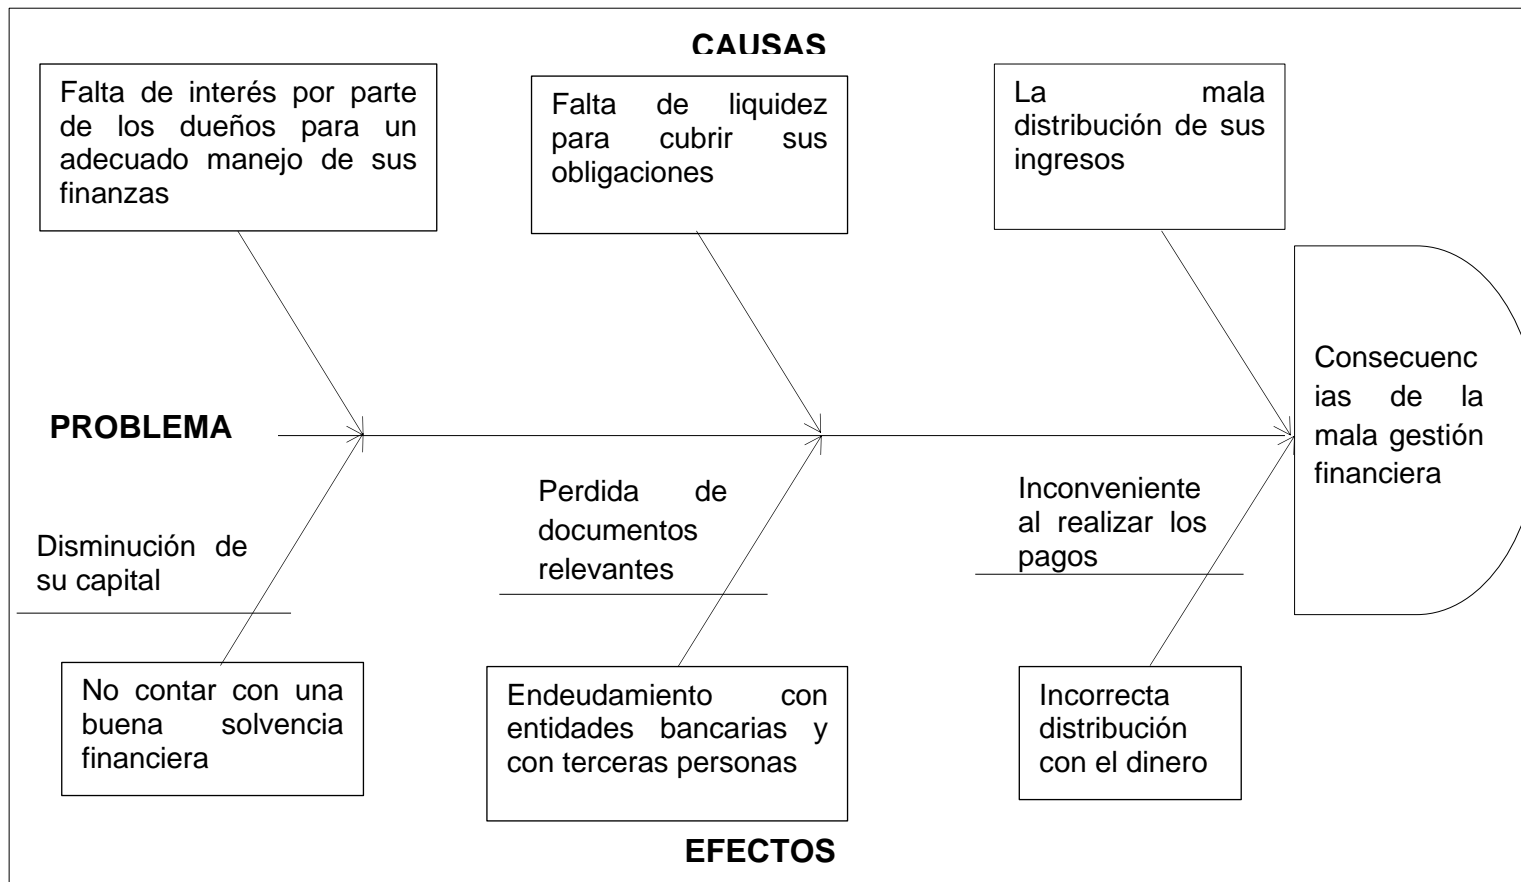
CAUSAS

Falta de interés por parte de los dueños para un adecuado manejo de sus finanzas

Falta de liquidez para cubrir sus obligaciones

La mala distribución de sus ingresos

PROBLEMA

Consecuencias de la mala gestión financiera

Disminución de su capital

Perdida de documentos relevantes

Inconveniente al realizar los pagos

No contar con una buena solvencia financiera

Endeudamiento con entidades bancarias y con terceras personas

Incorrecta distribución con el dinero

EFECTOS